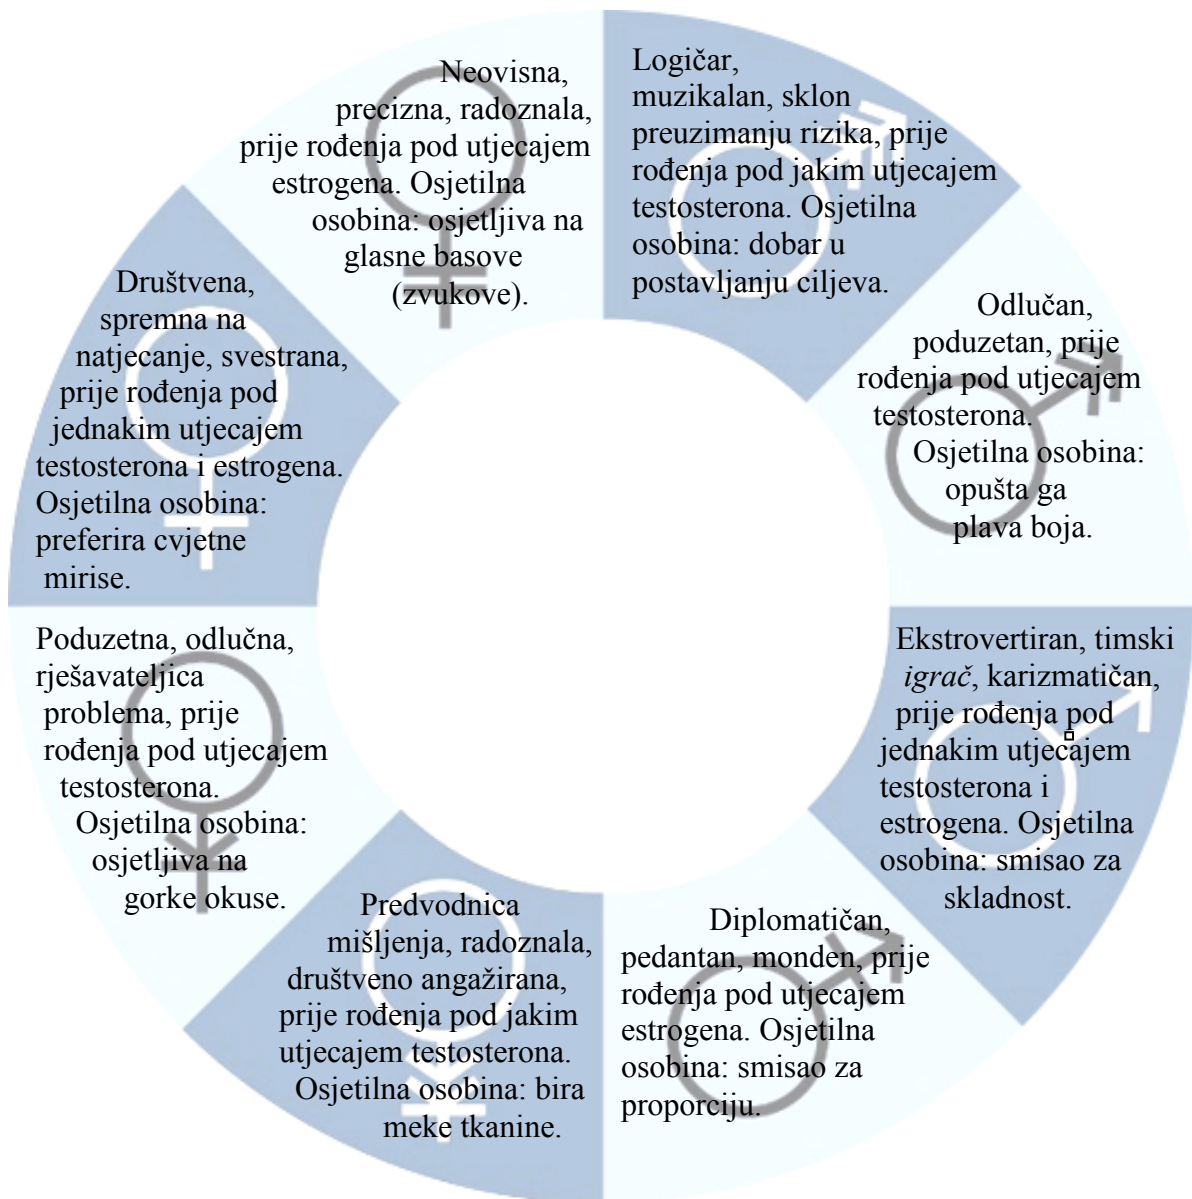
Neovisna, precizna, radoznala, prije rođenja pod utjecajem estrogena. Osjetilna osobina: osjetljiva na glasne basove (zvukove).

Logičar, muzikalan, sklon preuzimanju rizika, prije rođenja pod jakim utjecajem testosterona. Osjetilna osobina: dobar u postavljanju ciljeva.

Odlučan, poduzetan, prije rođenja pod utjecajem testosterona. Osjetilna osobina: opušta ga plava boja.

Ekstrovertiran, timski *igrač*, karizmatičan, prije rođenja pod jednakim utjecajem testosterona i estrogena. Osjetilna osobina: smisao za skladnost.

Diplomatičan, pedantan, monden, prije rođenja pod utjecajem estrogena. Osjetilna osobina: smisao za proporciju.

Predvodnica mišljenja, radoznala, društveno angažirana, prije rođenja pod jakim utjecajem testosterona. Osjetilna osobina: bira meke tkanine.

Poduzetna, odlučna, rješavateljica problema, prije rođenja pod utjecajem testosterona. Osjetilna osobina: osjetljiva na gorke okuse.

Društvena, spremna na natjecanje, svestrana, prije rođenja pod jednakim utjecajem testosterona i estrogena. Osjetilna osobina: preferira cvjetne mirise.